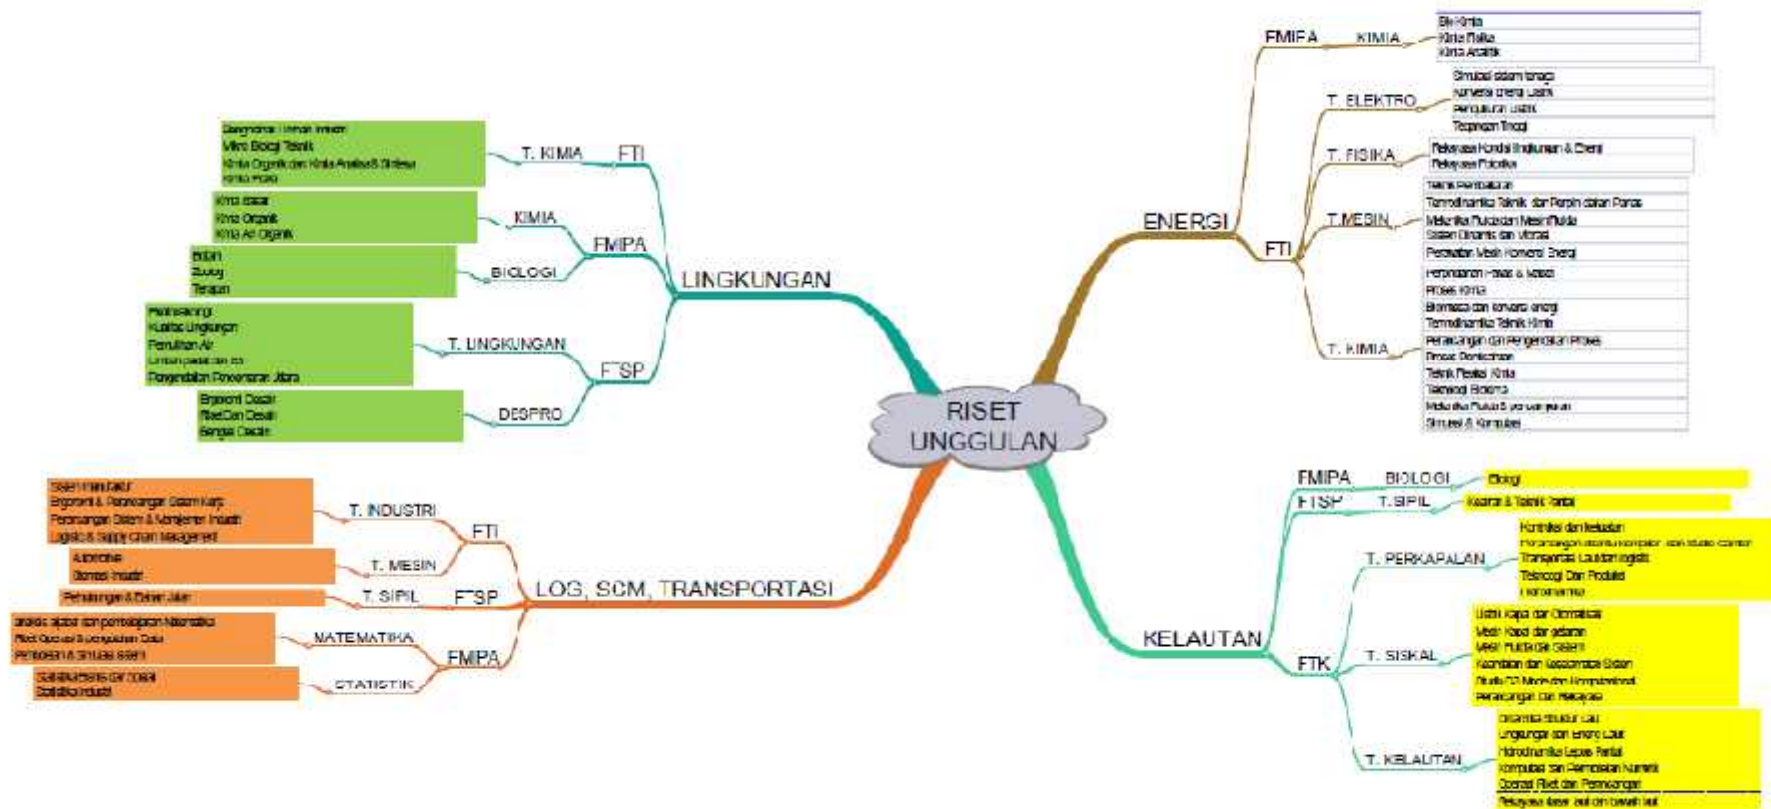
RISET UNGGULAN

LINGKUNGAN

FTI
T. KIMIA
Bioproses Limbah Industri
Mikro Biologi Teknik
Kimia Organik dan Kimia Analisa & Sintesa
Kimia Fisika

FMIPA
KIMIA
Kimia Dasar
Kimia Organik
Kimia An Organik

BIOLOGI
Botani
Zoologi
Terapan

FTSP
T. LINGKUNGAN
Pemodelan Lingkungan
Kualitas Lingkungan
Penulihan Air
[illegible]
Pengendalian Pencemaran Udara

DESPRO
Ergonomi Desain
Riset Dan Desain
Bengkel Desain

LOG, SCM, TRANSPORTASI

FTI
T. INDUSTRI
Sistem Manufaktur
Ergonomi & Perancangan Sistem Kerja
Perencanaan Sistem & Manajemen Industri
Logistic & Supply Chain Management

T. MESIN
Automotive
Otomasi Industri

FTSP
T. SIPIL
Perhubungan & Bahan Jalan

FMIPA
MATEMATIKA
analisis aljabar dan pembelajaran Matematika
Riset Operasi & Pengolahan Data
Pemodelan & Simulasi Sistem

STATISTIK
Statistika Bisnis dan Sosial
Statistika Industri

ENERGI

FMIPA
KIMIA
Bio Kimia
Kimia Fisika
Kimia Analitik

FTI
T. ELEKTRO
Simulasi Sistem Tenaga
Konversi Energi Listrik
Pengukuran Listrik
Tegangan Tinggi

T. FISIKA
Rekayasa Kondisi Lingkungan & Energi
Rekayasa Fotonika

T. MESIN
Teknik Pembakaran
Termodinamika Teknik dan Perpindahan Panas
Mekanika Fluida dan Mesin Fluida
Sistem Dinamis dan Vibrasi
Perawatan Mesin Konversi Energi

T. KIMIA
Perpindahan Panas & Massa
Proses Kimia
Biomassa dan konversi energi
Termodinamika Teknik Kimia
Perancangan dan Pengendalian Proses
Proses Pemisahan
Teknik Reaksi Kimia
Teknologi Biokimia
Mekanika Fluida & pencampuran
Simulasi & Komputasi

KELAUTAN

FMIPA
BIOLOGI
Ekologi

FTSP
T. SIPIL
Keairan & Teknik Pantai

FTK
T. PERKAPALAN
Konstruksi dan Kekuatan
Perancangan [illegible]
Transportasi Laut dan logistik
Teknologi Dan Produksi
Hidrodinamika

T. SISKAL
Listrik Kapal dan Otomatisasi
Mesin Kapal dan getaran
Mesin Fluida dan Sistem
Keandalan dan Keselamatan Sistem
Studio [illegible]
Perancangan dan Rekayasa

T. KELAUTAN
Dinamika Struktur Laut
Lingkungan dan Energi Laut
Hidrodinamika Lepas Pantai
Komputasi dan Permodelan Numerik
Operasi Riset dan Permodelan
Rekayasa dasar laut dan bawah laut